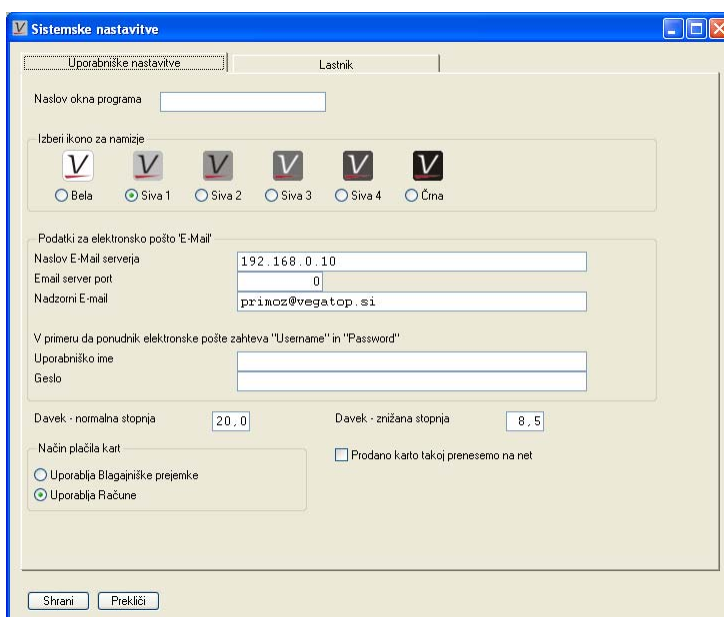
Sistemske nastavitve

Uporabniške nastavitve | Lastnik

Naslov okna programa

Izberi ikono za namizje

V V V V V V

Bela  Siva 1  Siva 2  Siva 3  Siva 4  Črna

Podatki za elektronsko pošto 'E-Mail'

Naslov E-Mail serverja 192.168.0.10

Email server port 0

Nadzorni E-mail primoz@vegatop.si

V primeru da ponudnik elektronske pošte zahteva "Username" in "Password"

Uporabniško ime

Geslo

Davek - normalna stopnja 20,0

Davek - znižana stopnja 8,5

Način plačila kart

Uporablja Blagajniške prejemke

Uporablja Račune

Prodano karto takoj prenesemo na net

Shrani  Prekliči